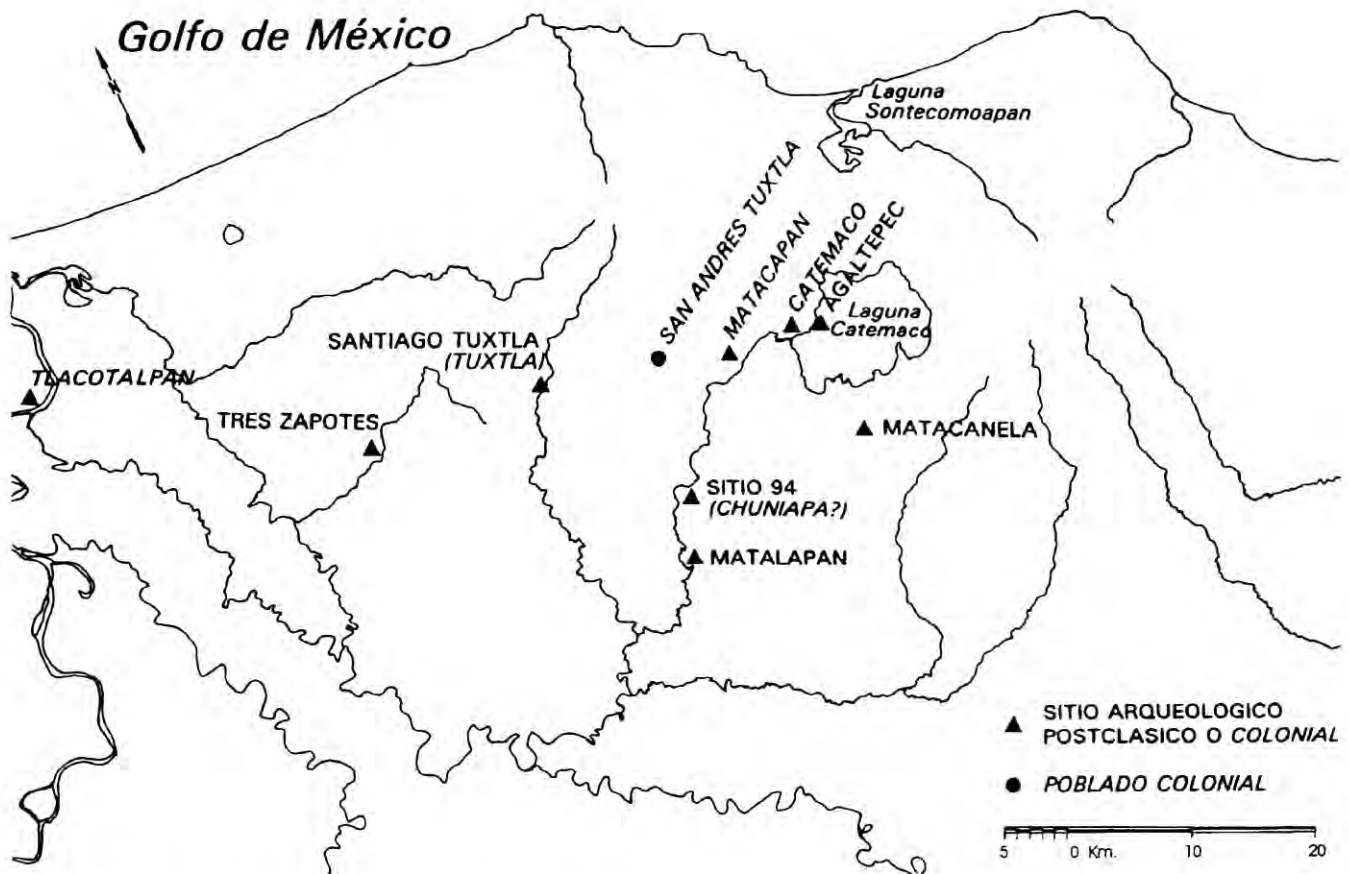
Golfo de México

Laguna Sontecomoapan

SAN ANDRES TUXTLA

MATACAPAN

CATEMACO

AGALTEPEC

Laguna Catemaco

SANTIAGO TUXTLA (TUXTLA)

TLACOTALPAN

TRES ZAPOTES

MATACANELA

SITIO 94 (CHUNIAPA?)

MATALAPAN

▲ SITIO ARQUEOLOGICO POSTCLASICO O COLONIAL

● POBLADO COLONIAL

5 0 Km. 10 20